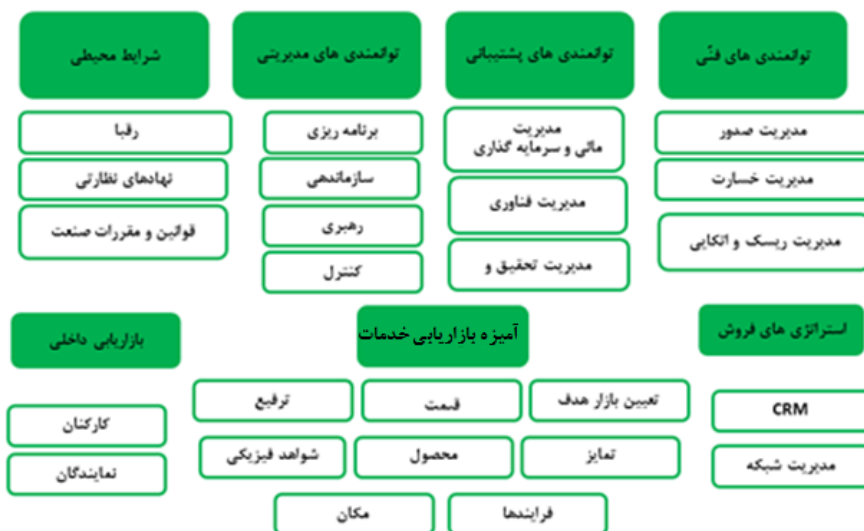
توانمندی های فنّی

مدیریت صدور

مدیریت خسارت

مدیریت ریسک و اتکایی

توانمندی های پشتیبانی

مدیریت مالی و سرمایه گذاری

مدیریت فناوری

مدیریت تحقیق و

توانمندی های مدیریتی

برنامه ریزی

سازماندهی

رهبری

کنترل

شرایط محیطی

رقبا

نهادهای نظارتی

قوانین و مقررات صنعت

استراتژی های فروش

CRM

مدیریت شبکه

آمیزه بازاریابی خدمات

تعیین بازار هدف

قیمت

ترفیع

تمایز

محصول

شواهد فیزیکی

فرایندها

مکان

بازاریابی داخلی

کارکنان

نمایندگان